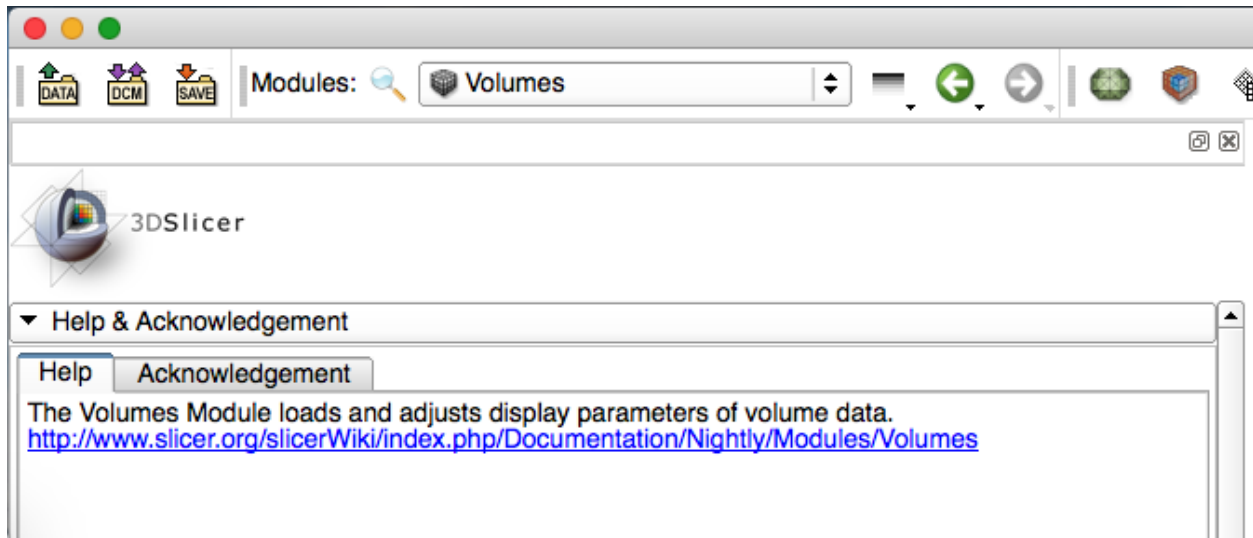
DATA DCM SAVE Modules: Volumes

3DSlicer

Help & Acknowledgement

Help
Acknowledgement

The Volumes Module loads and adjusts display parameters of volume data.
http://www.slicer.org/slicerWiki/index.php/Documentation/Nightly/Modules/Volumes